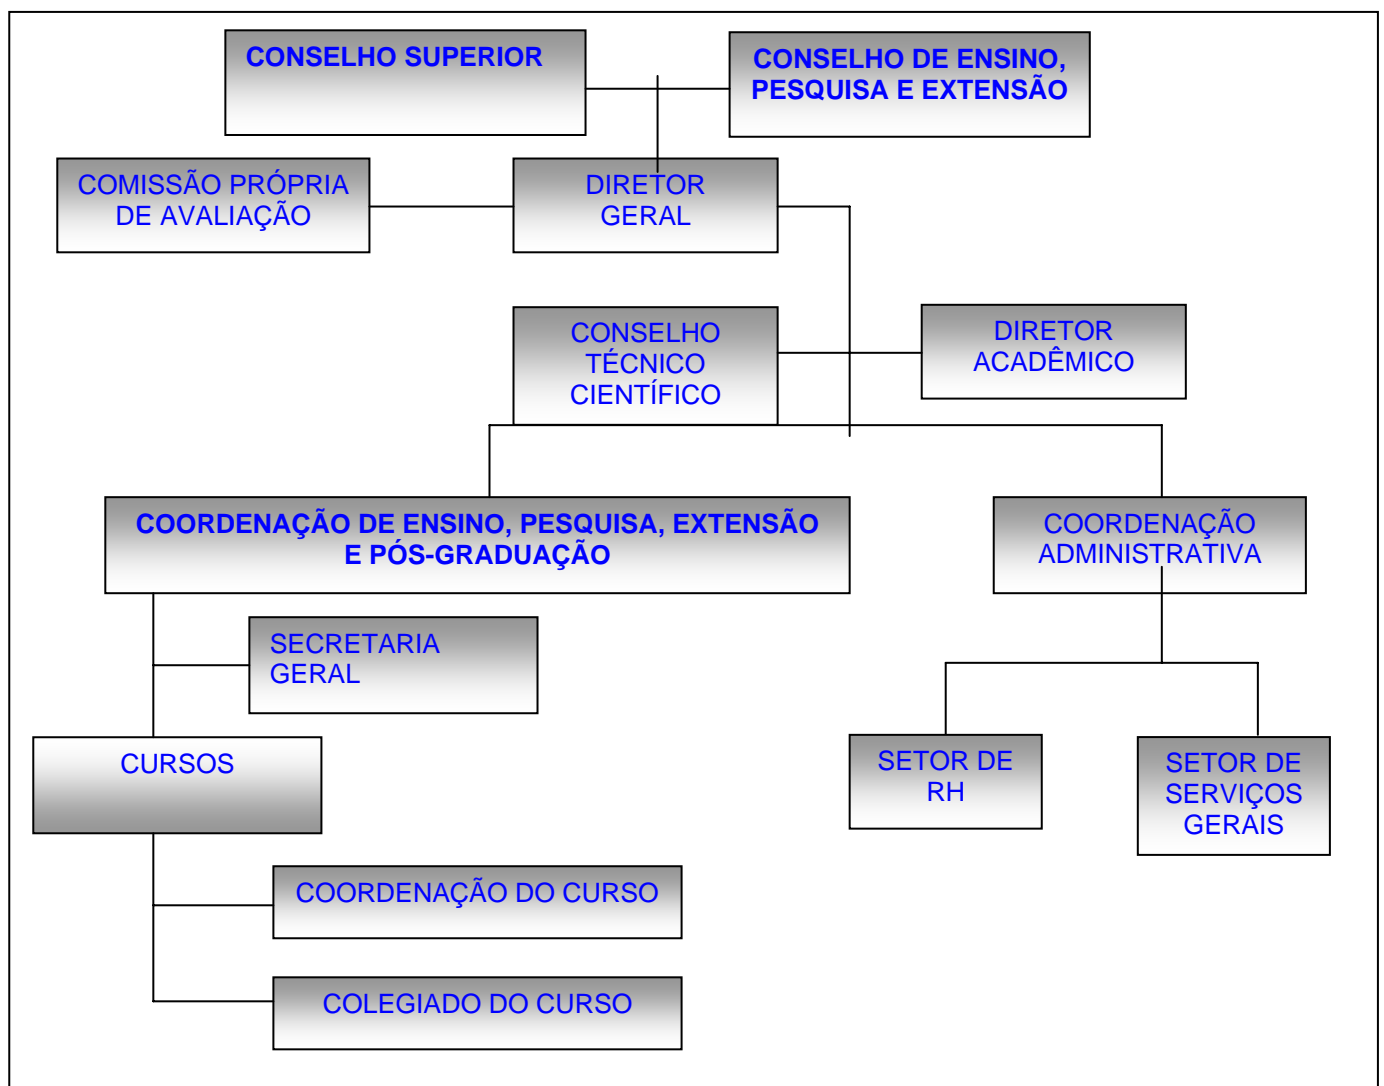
CONSELHO SUPERIOR

CONSELHO DE ENSINO, PESQUISA E EXTENSÃO

COMISSÃO PRÓPRIA DE AVALIAÇÃO

DIRETOR GERAL

CONSELHO TÉCNICO CIENTÍFICO

DIRETOR ACADÊMICO

COORDENAÇÃO DE ENSINO, PESQUISA, EXTENSÃO E PÓS-GRADUAÇÃO

COORDENAÇÃO ADMINISTRATIVA

SECRETARIA GERAL

CURSOS

SETOR DE RH

SETOR DE SERVIÇOS GERAIS

COORDENAÇÃO DO CURSO

COLEGIADO DO CURSO